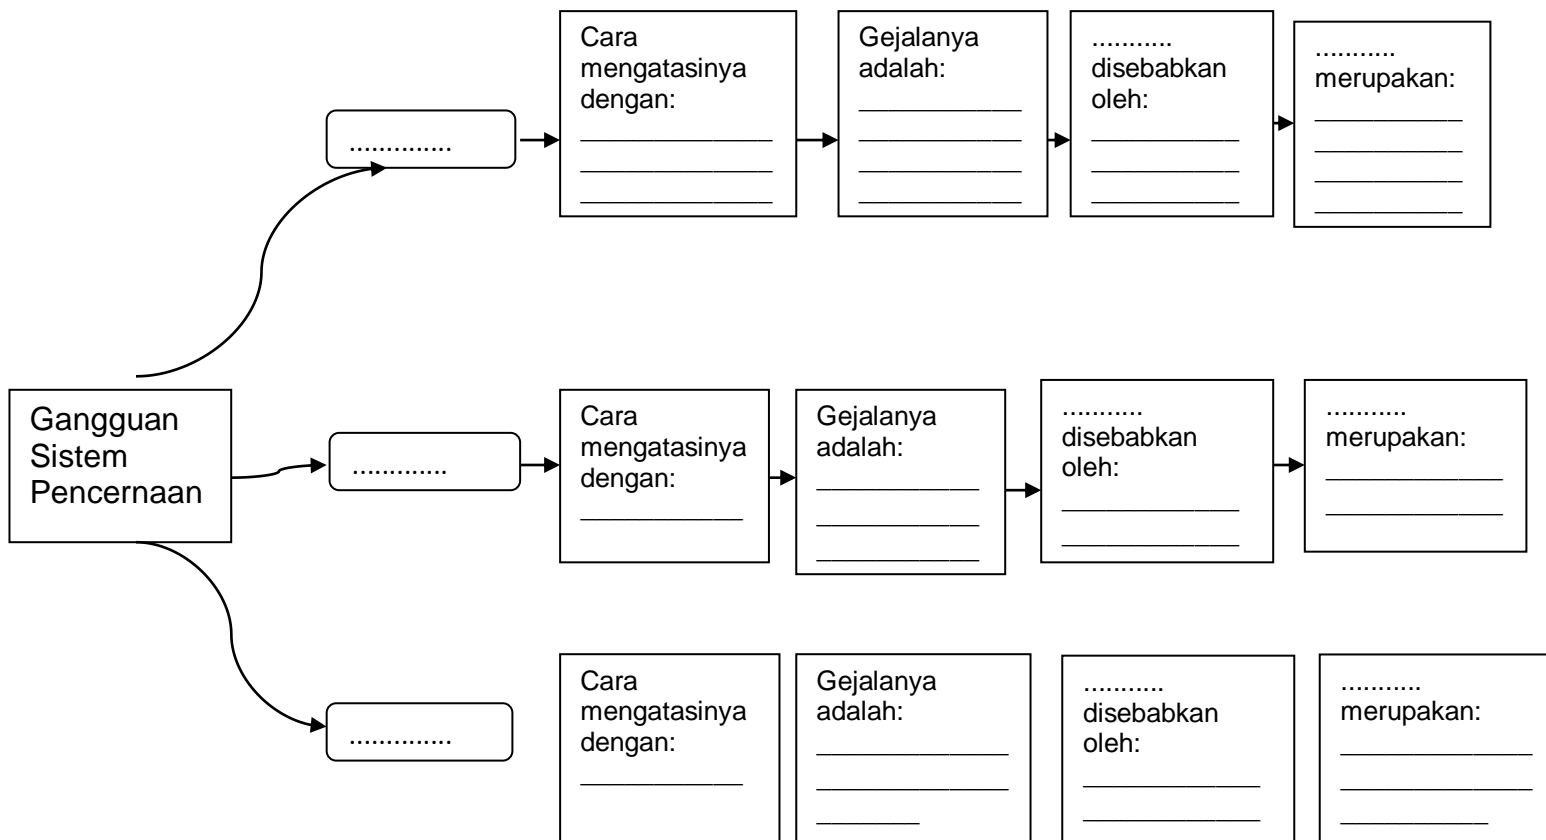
Gangguan Sistem Pencernaan

.............

Cara mengatasinya dengan:
____________
____________
____________

Gejalanya adalah:
__________
__________
__________
__________

.......... disebabkan oleh:
__________
__________
__________

.......... merupakan:
__________
__________
__________
__________

.............

Cara mengatasinya dengan:
____________

Gejalanya adalah:
__________
__________
__________

.......... disebabkan oleh:
__________
__________

.......... merupakan:
__________
__________

.............

Cara mengatasinya dengan:
____________

Gejalanya adalah:
__________
__________
_______

.......... disebabkan oleh:
__________
__________

.......... merupakan:
__________
__________
__________